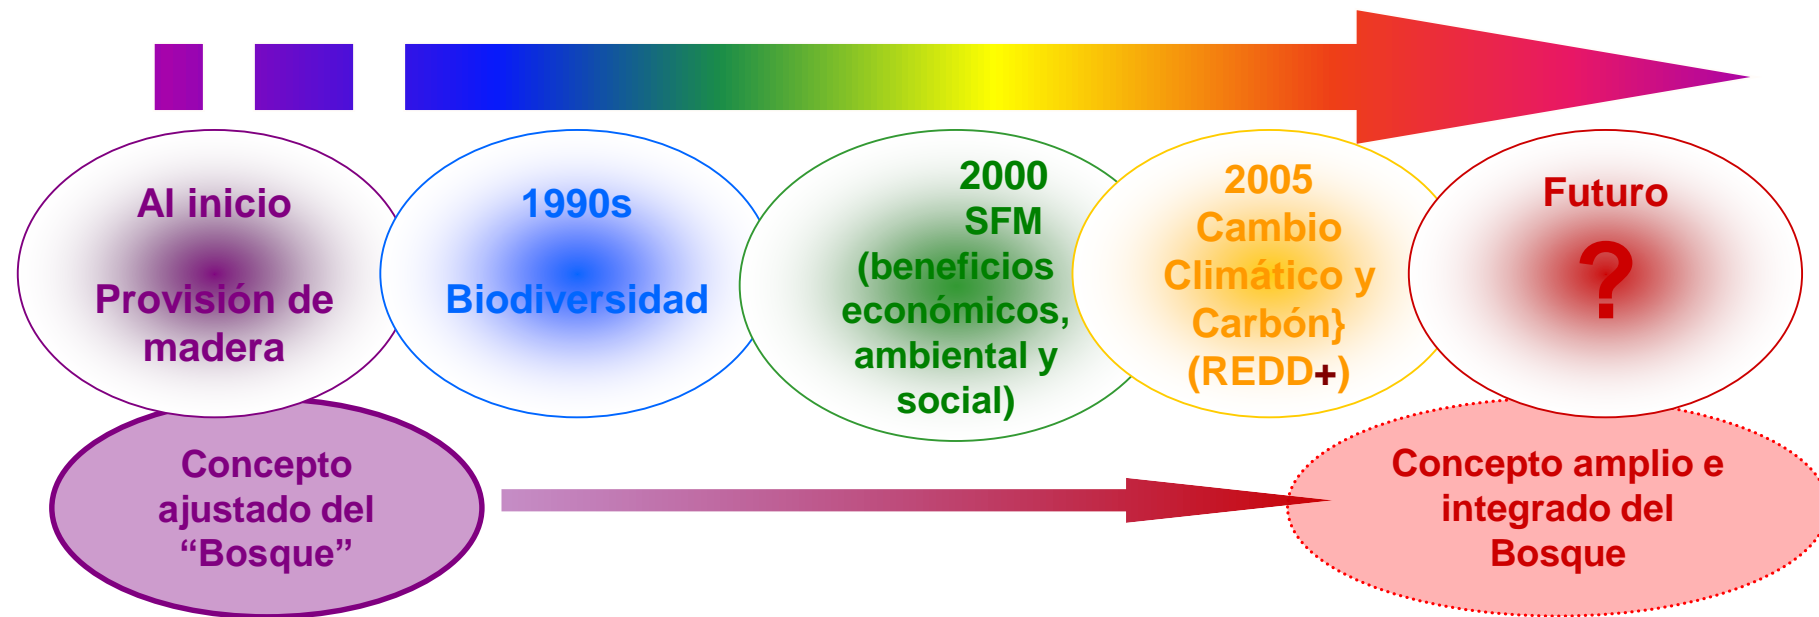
Al inicio

Provisión de madera

1990s

Biodiversidad

2000 SFM (beneficios económicos, ambiental y social)

2005 Cambio Climático y Carbón} (REDD+)

Futuro

?

Concepto ajustado del “Bosque”

Concepto amplio e integrado del Bosque